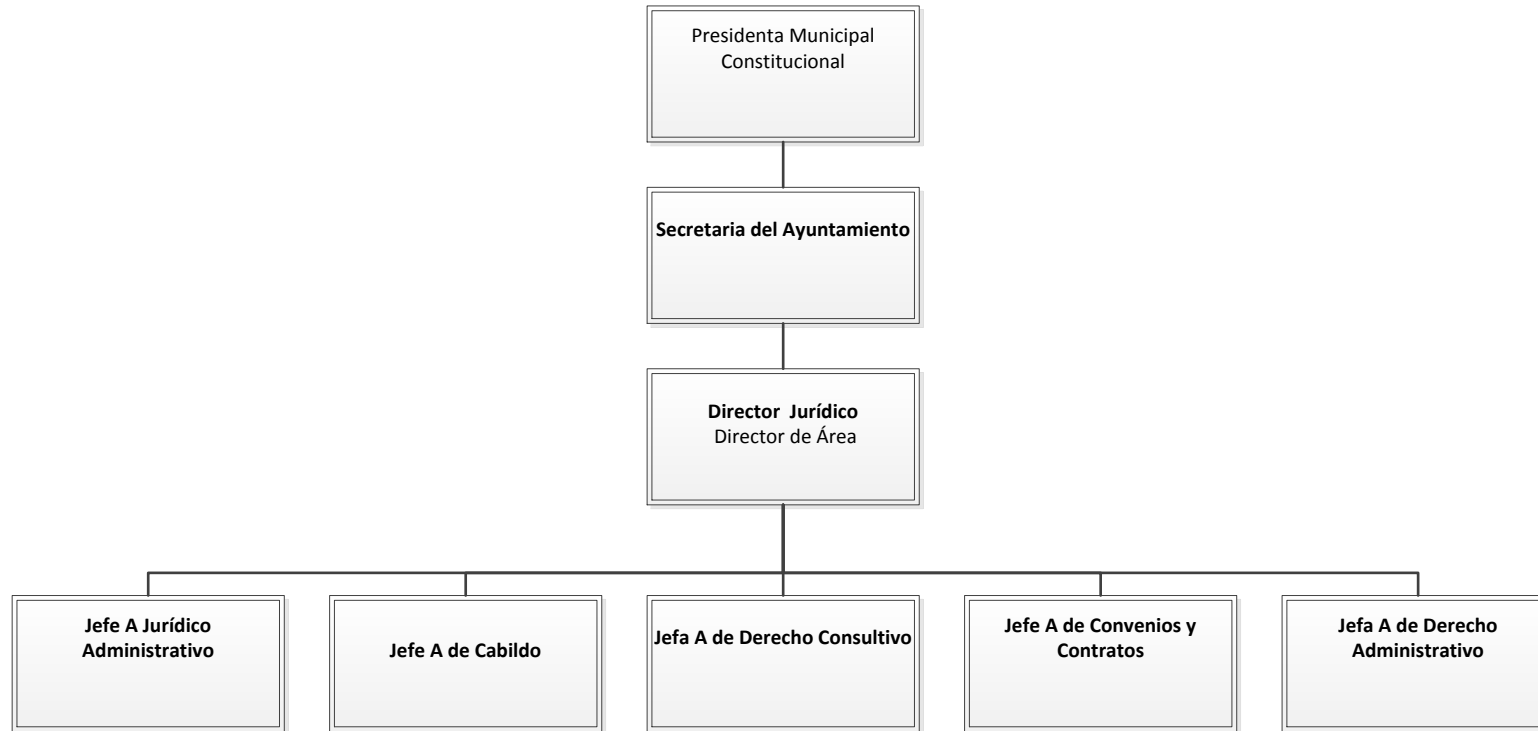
Presidenta Municipal Constitucional

Secretaria del Ayuntamiento

Director Jurídico
Director de Área

Jefe A Jurídico Administrativo

Jefe A de Cabildo

Jefa A de Derecho Consultivo

Jefe A de Convenios y Contratos

Jefa A de Derecho Administrativo